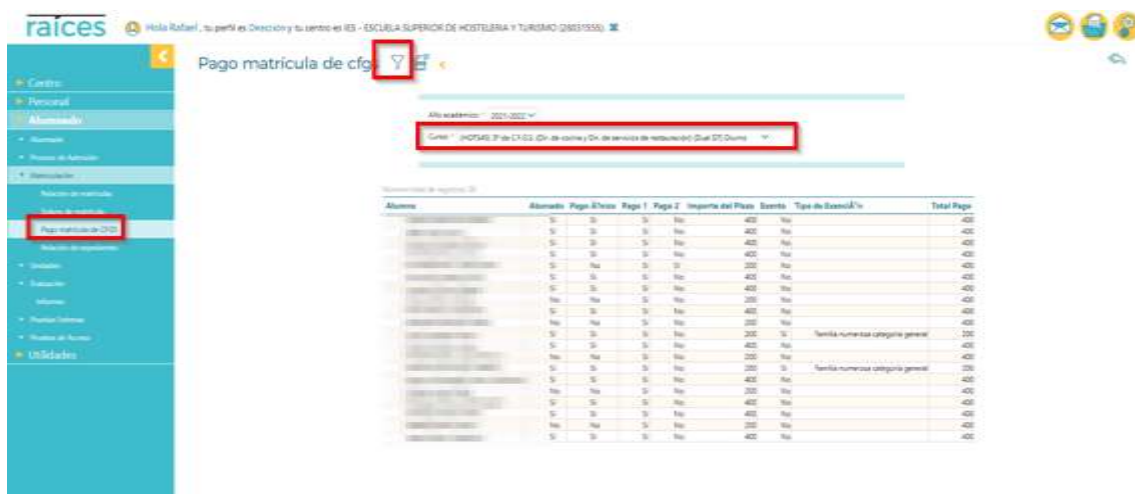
raices Hola Rafael, tu perfil es Dirección y tu centro es IES - ESCUELA SUPERIOR DE HOSTELERIA Y TURISMO (28031555)

Centro
Personal
Alumnado
Alumnado
Proceso de Admisión
Matriculación
Relación de matrículas
Solicitudes de matrícula
Pago matrícula de CFGS
Relación de expedientes
Unidades
Evaluación
Informes
Pruebas Externas
Pruebas de Acceso
Utilidades

Pago matrícula de cfgs

Año académico: 2021-2022
Curso: (HOTS4X) 3º de C.F.G.S. (Dir. de cocina y Dir. de servicios de restauración) (Dual DT) Diurno

Número total de registros: 26

| Alumno | Abonado | Pago Ãºnico | Pago 1 | Pago 2 | Importe del Plazo | Exento | Tipo de ExenciÃ³n | Total Pago |
|---|---|---|---|---|---|---|---|---|
| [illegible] | Sí | Sí | Sí | No | 400 | No | | 400 |
| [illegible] | Sí | Sí | Sí | No | 400 | No | | 400 |
| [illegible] | Sí | Sí | Sí | No | 400 | No | | 400 |
| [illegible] | Sí | Sí | Sí | No | 400 | No | | 400 |
| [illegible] | Sí | No | Sí | Sí | 200 | No | | 400 |
| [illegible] | Sí | Sí | Sí | No | 400 | No | | 400 |
| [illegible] | Sí | Sí | Sí | No | 400 | No | | 400 |
| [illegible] | No | No | Sí | No | 200 | No | | 400 |
| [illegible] | Sí | Sí | Sí | No | 400 | No | | 400 |
| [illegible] | No | No | Sí | No | 200 | No | | 400 |
| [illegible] | Sí | Sí | Sí | No | 200 | Sí | Familia numerosa categoría general | 200 |
| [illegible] | Sí | Sí | Sí | No | 400 | No | | 400 |
| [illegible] | No | No | Sí | No | 200 | No | | 400 |
| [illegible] | Sí | Sí | Sí | No | 200 | Sí | Familia numerosa categoría general | 200 |
| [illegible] | Sí | Sí | Sí | No | 400 | No | | 400 |
| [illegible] | Sí | Sí | Sí | No | 400 | No | | 400 |
| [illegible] | No | No | Sí | No | 200 | No | | 400 |
| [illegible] | Sí | Sí | Sí | No | 400 | No | | 400 |
| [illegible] | Sí | Sí | Sí | No | 400 | No | | 400 |
| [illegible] | No | No | Sí | No | 200 | No | | 400 |
| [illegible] | Sí | Sí | Sí | No | 400 | No | | 400 |